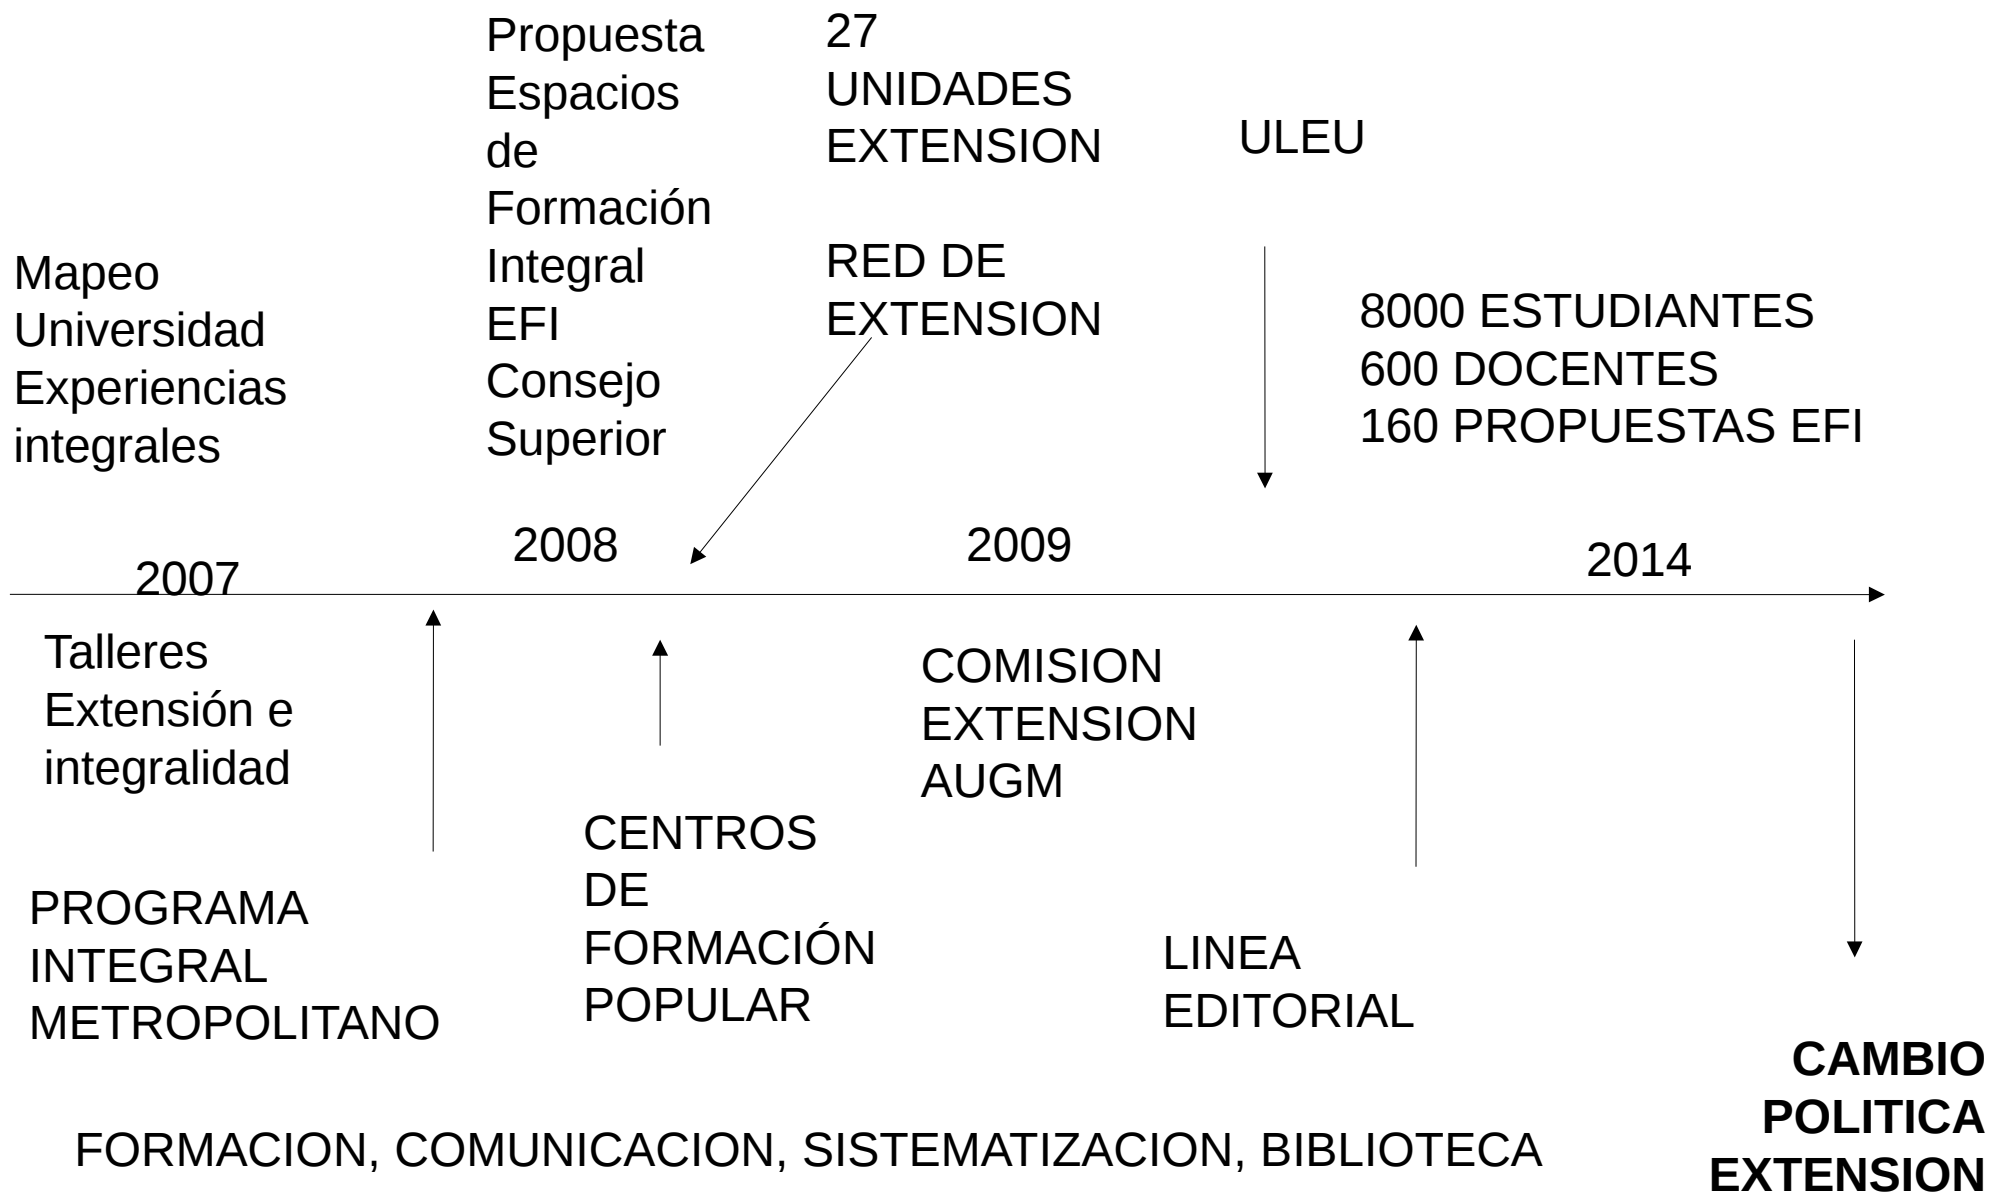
Mapeo Universidad Experiencias integrales

Propuesta Espacios de Formación Integral EFI Consejo Superior

27 UNIDADES EXTENSION

RED DE EXTENSION

ULEU

8000 ESTUDIANTES
600 DOCENTES
160 PROPUESTAS EFI

2007

2008

2009

2014

Talleres Extensión e integralidad

PROGRAMA INTEGRAL METROPOLITANO

CENTROS DE FORMACIÓN POPULAR

COMISION EXTENSION AUGM

LINEA EDITORIAL

CAMBIO POLITICA EXTENSION

FORMACION, COMUNICACION, SISTEMATIZACION, BIBLIOTECA